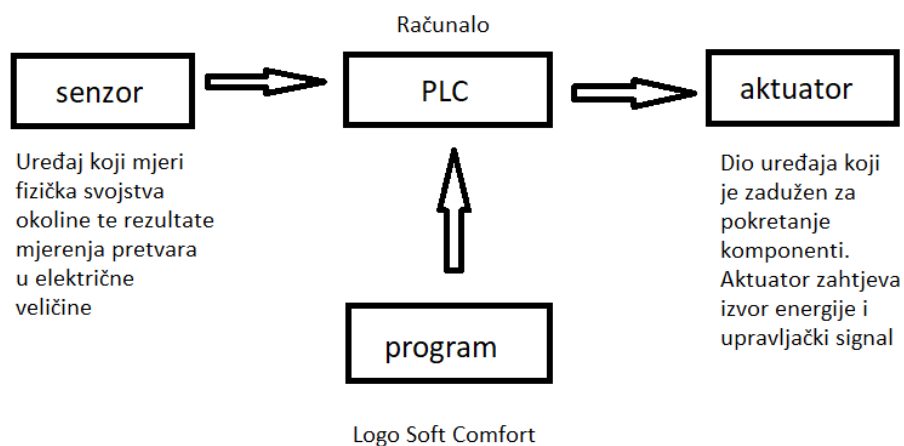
Računalo

senzor

PLC

aktuator

Uređaj koji mjeri fizička svojstva okoline te rezultate mjerenja pretvara u električne veličine

Dio uređaja koji je zadužen za pokretanje komponenti. Aktuator zahtjeva izvor energije i upravljački signal

program

Logo Soft Comfort